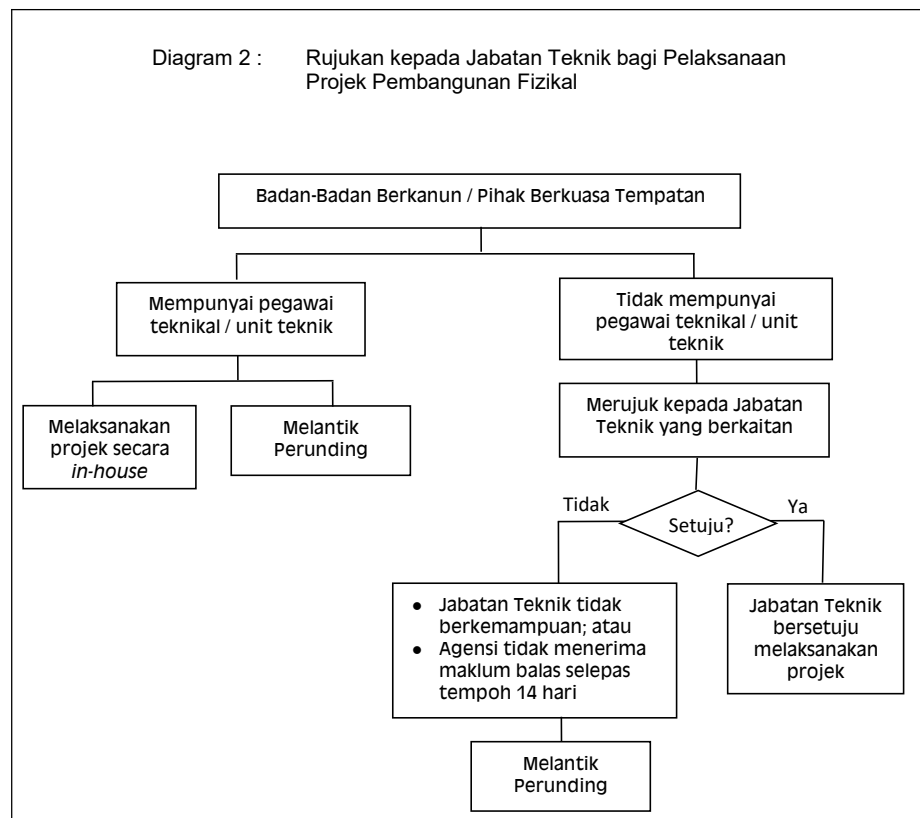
Diagram 2 : Rujukan kepada Jabatan Teknik bagi Pelaksanaan Projek Pembangunan Fizikal

Badan-Badan Berkanun / Pihak Berkuasa Tempatan

Mempunyai pegawai teknikal / unit teknik

Tidak mempunyai pegawai teknikal / unit teknik

Melaksanakan projek secara *in-house*

Melantik Perunding

Merujuk kepada Jabatan Teknik yang berkaitan

Tidak

Setuju?

Ya

- Jabatan Teknik tidak berkemampuan; atau
- Agensi tidak menerima maklum balas selepas tempoh 14 hari

Jabatan Teknik bersetuju melaksanakan projek

Melantik Perunding